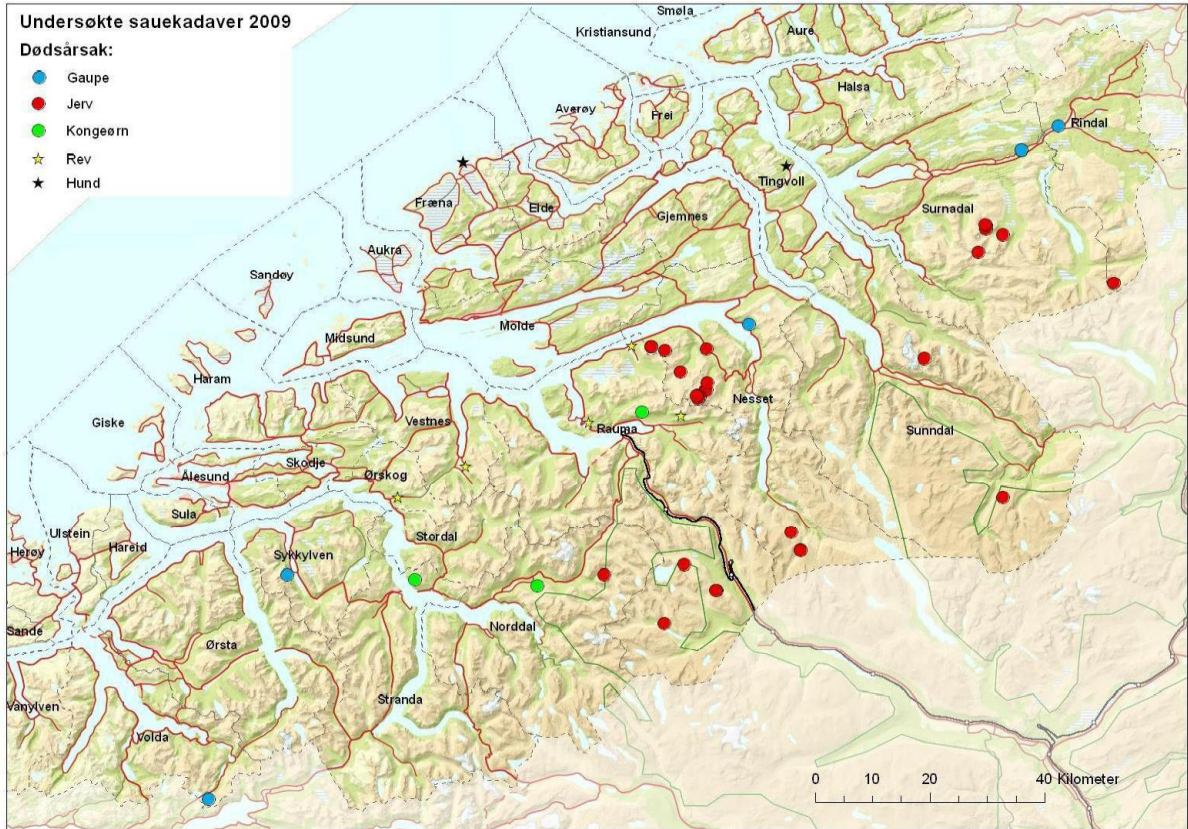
Undersøkte sauekadaver 2009

Dødsårsak:

Gaupe

Jerv

Kongeørn

Rev

Hund

Smøla
Kristiansund
Aure
Halsa
Averøy
Frei
Rindal
Tingvoll
Fræna
Eide
Gjemnes
Surnadal
Aukra
Sandøy
Molde
Midsund
Haram
Nesset
Rauma
Vestnes
Sunndal
Giske
Skodje
Ålesund
Ørskog
Sula
Stordal
Ulstein
Herøy
Hareid
Sykkylven
Norddal
Sande
Ørsta
Stranda
Vanylven
Volda

0 10 20 40 Kilometer